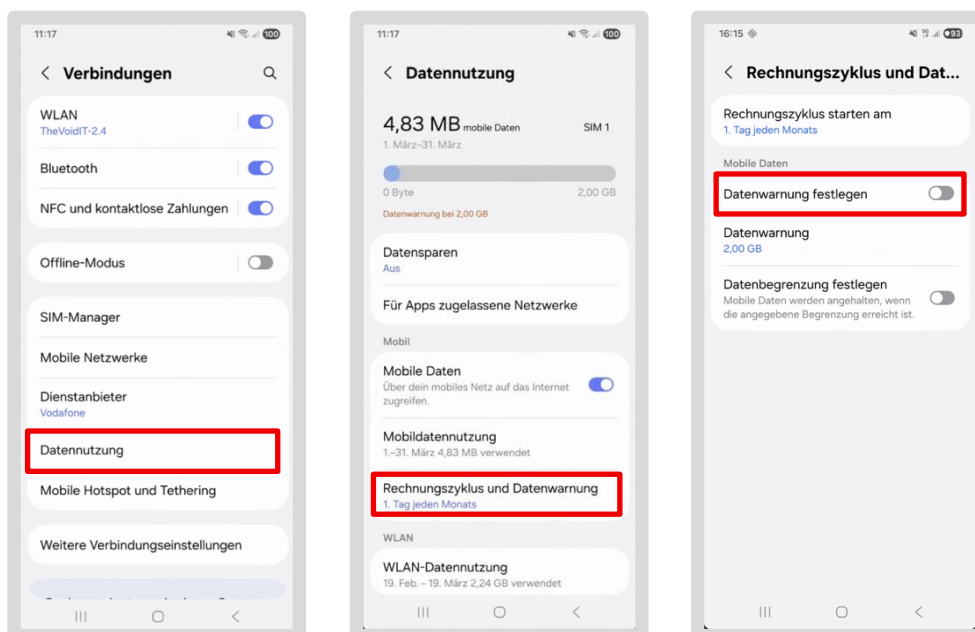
11:17
100

Verbindungen

WLAN
TheVoidIT-2.4

Bluetooth

NFC und kontaktlose Zahlungen

Offline-Modus

SIM-Manager

Mobile Netzwerke

Dienstanbieter
Vodafone

Datennutzung

Mobile Hotspot und Tethering

Weitere Verbindungseinstellungen

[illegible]

11:17
100

Datennutzung

4,83 MB mobile Daten
SIM 1
1. März–31. März

0 Byte
2,00 GB

Datenwarnung bei 2,00 GB

Datensparen
Aus

Für Apps zugelassene Netzwerke

Mobil

Mobile Daten
Über dein mobiles Netz auf das Internet zugreifen.

Mobildatennutzung
1.–31. März 4,83 MB verwendet

Rechnungszyklus und Datenwarnung
1. Tag jeden Monats

WLAN

WLAN-Datennutzung
19. Feb. – 19. März 2,24 GB verwendet

16:15
93

Rechnungszyklus und Dat...

Rechnungszyklus starten am
1. Tag jeden Monats

Mobile Daten

Datenwarnung festlegen

Datenwarnung
2,00 GB

Datenbegrenzung festlegen
Mobile Daten werden angehalten, wenn die angegebene Begrenzung erreicht ist.